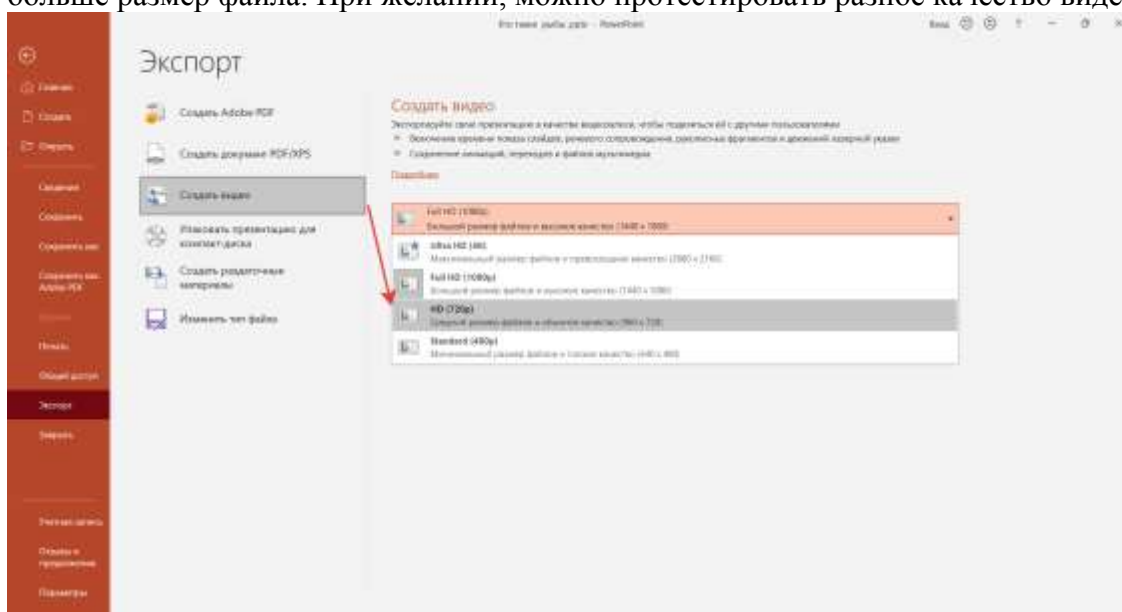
больше размер файла. При желании, можно протестировать разное качество виде

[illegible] - PowerPoint

Вход

Главная
Создать
Открыть
Сведения
Сохранить
Сохранить как
Сохранить как Adobe PDF
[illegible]
Печать
Общий доступ
Экспорт
Закрыть
Учетная запись
Отзывы и предложения
Параметры

Экспорт

Создать Adobe PDF
Создать документ PDF/XPS
Создать видео
Упаковать презентацию для компакт-диска
Создать раздаточные материалы
Изменить тип файла

Создать видео
Экспортируйте свою презентацию в качестве видеоролика, чтобы поделиться ей с другими пользователями
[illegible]
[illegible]
Подробнее

Full HD (1080p)
Большой размер файла и высокое качество (1920 × 1080)
Ultra HD (4K)
Максимальный размер файла и сверхвысокое качество (3840 × 2160)
Full HD (1080p)
Большой размер файла и высокое качество (1920 × 1080)
HD (720p)
Средний размер файла и обычное качество (1280 × 720)
Standard (480p)
Минимальный размер файла и низкое качество (852 × 480)